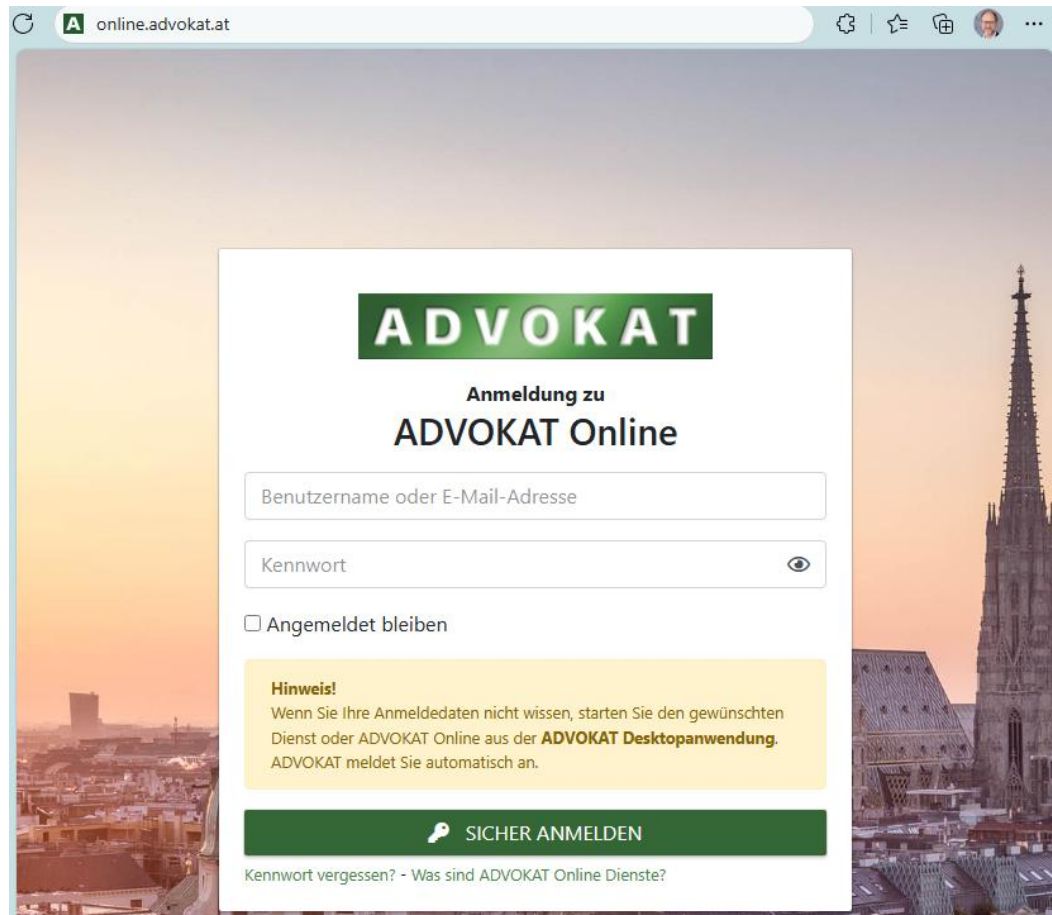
online.advokat.at

ADVOKAT

Anmeldung zu
ADVOKAT Online

Benutzername oder E-Mail-Adresse

Kennwort

Angemeldet bleiben

Hinweis!
Wenn Sie Ihre Anmeldedaten nicht wissen, starten Sie den gewünschten Dienst oder ADVOKAT Online aus der ADVOKAT Desktopanwendung. ADVOKAT meldet Sie automatisch an.

SICHER ANMELDEN

Kennwort vergessen? - Was sind ADVOKAT Online Dienste?